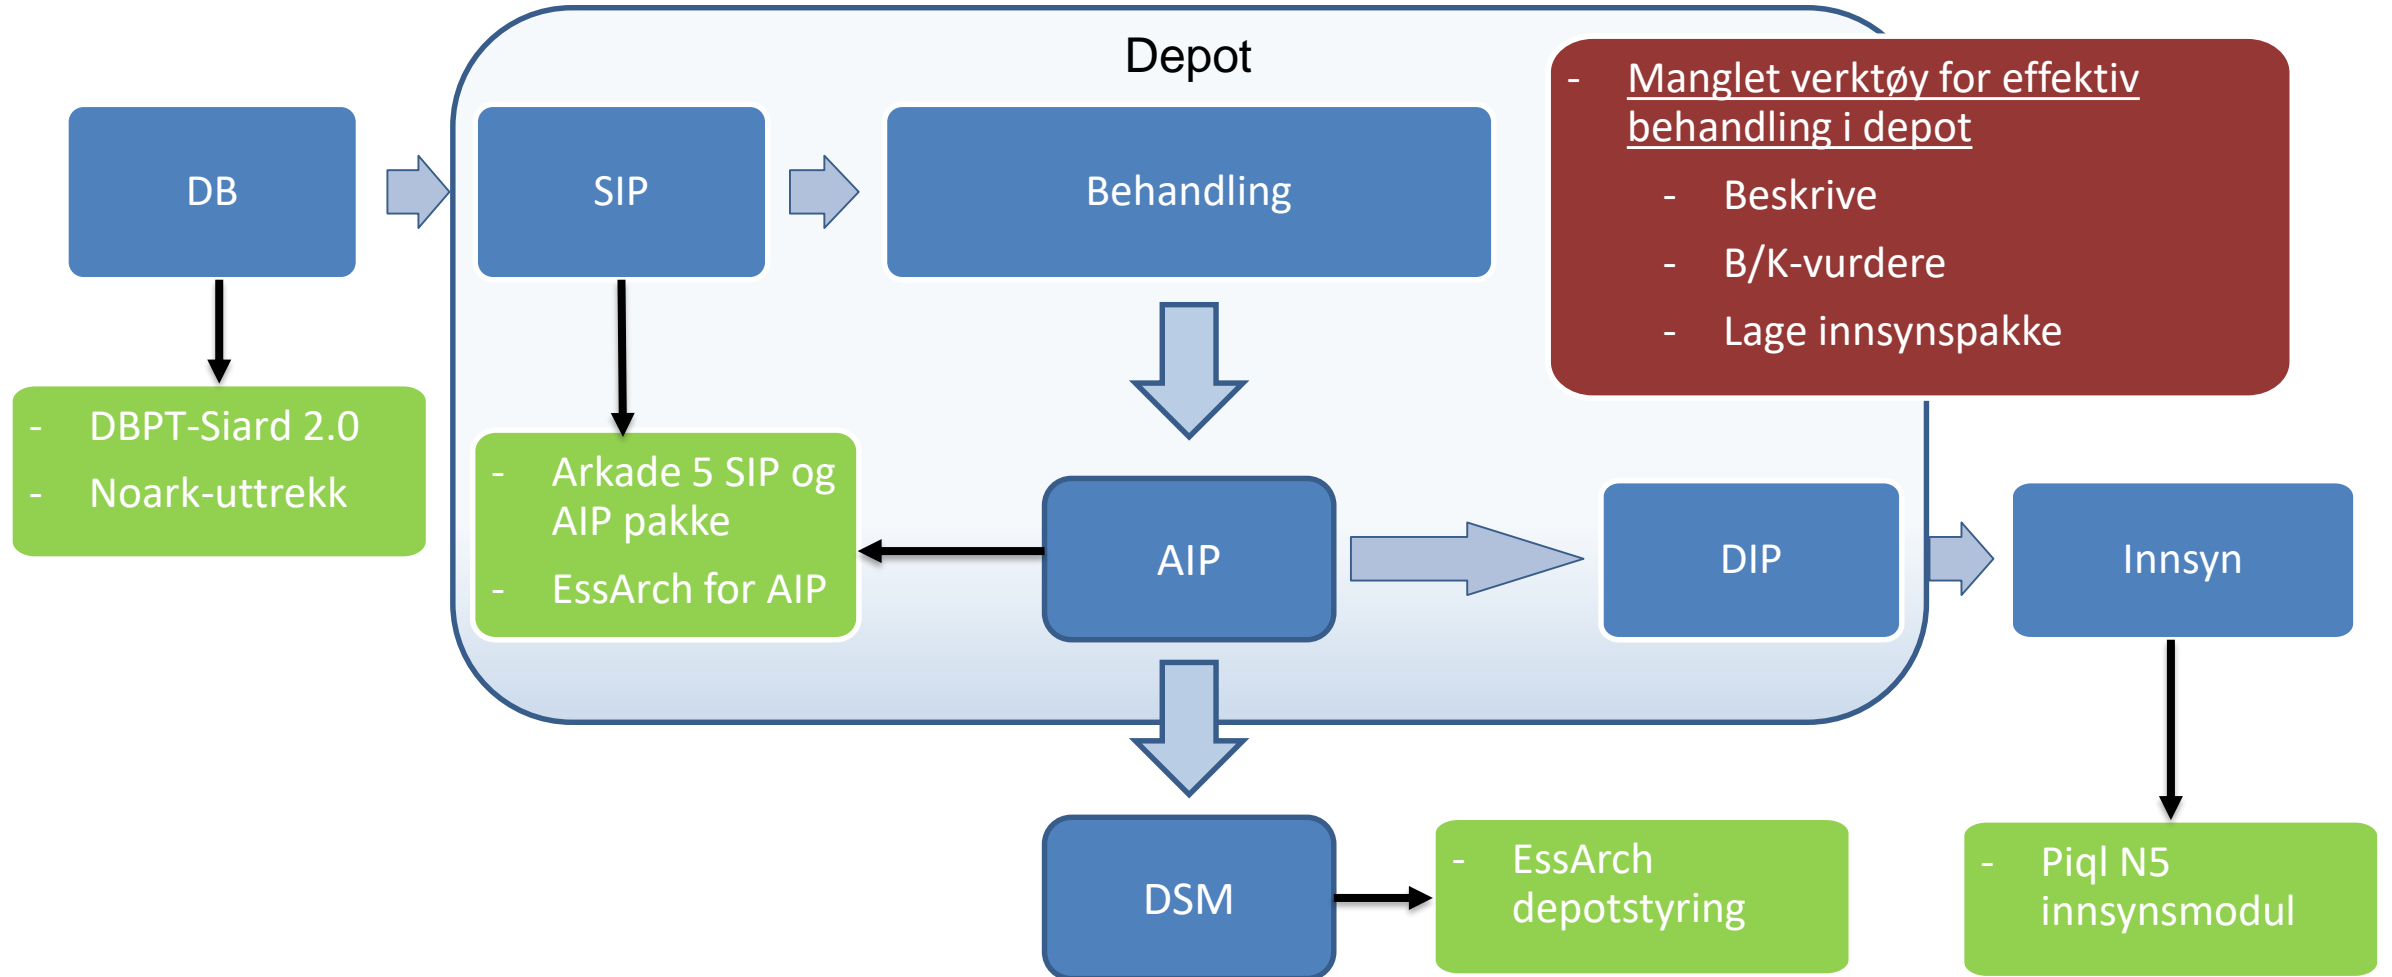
Depot

DB

- DBPT-Siard 2.0
- Noark-uttrekk

SIP

Behandling

- Manglet verktøy for effektiv behandling i depot
  - Beskrive
  - B/K-vurdere
  - Lage innsynspakke

- Arkade 5 SIP og AIP pakke
- EssArch for AIP

AIP

DIP

Innsyn

DSM

- EssArch depotstyring

- Piql N5 innsynsmodul